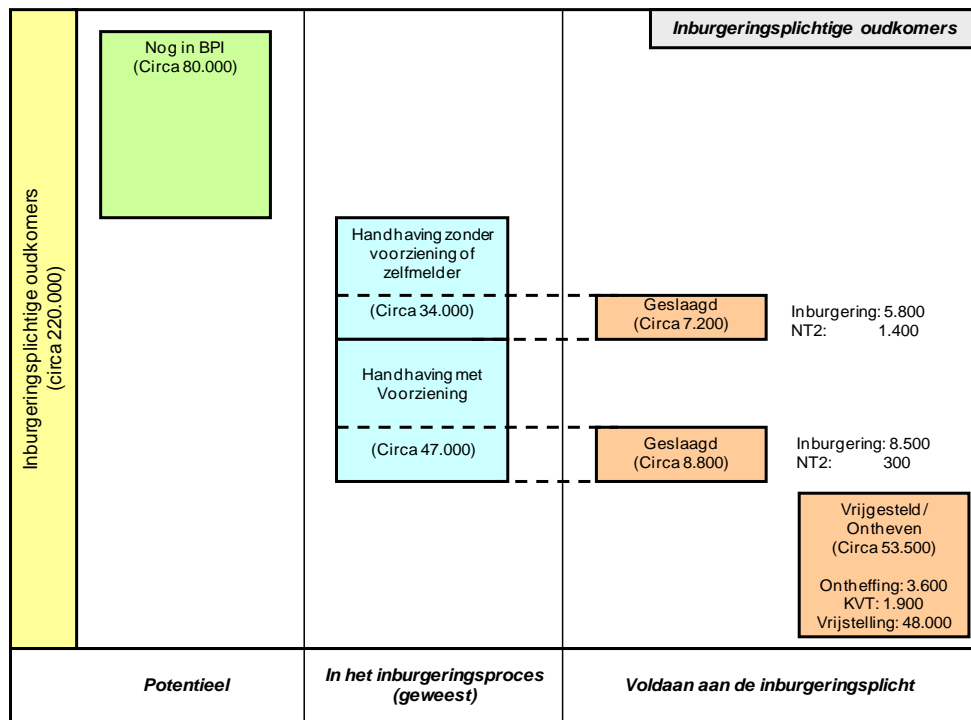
Inburgeringsplichtige oudkomers

Inburgeringsplichtige oudkomers (circa 220.000)

Nog in BPI (Circa 80.000)

Handhaving zonder voorziening of zelfmelder

(Circa 34.000)

Handhaving met Voorziening

(Circa 47.000)

Geslaagd (Circa 7.200)

Inburgering: 5.800
NT2: 1.400

Geslaagd (Circa 8.800)

Inburgering: 8.500
NT2: 300

Vrijgesteld / Ontheven (Circa 53.500)

Ontheffing: 3.600
KVT: 1.900
Vrijstelling: 48.000

Potentieel

In het inburgeringsproces (geweest)

Voldaan aan de inburgeringsplicht